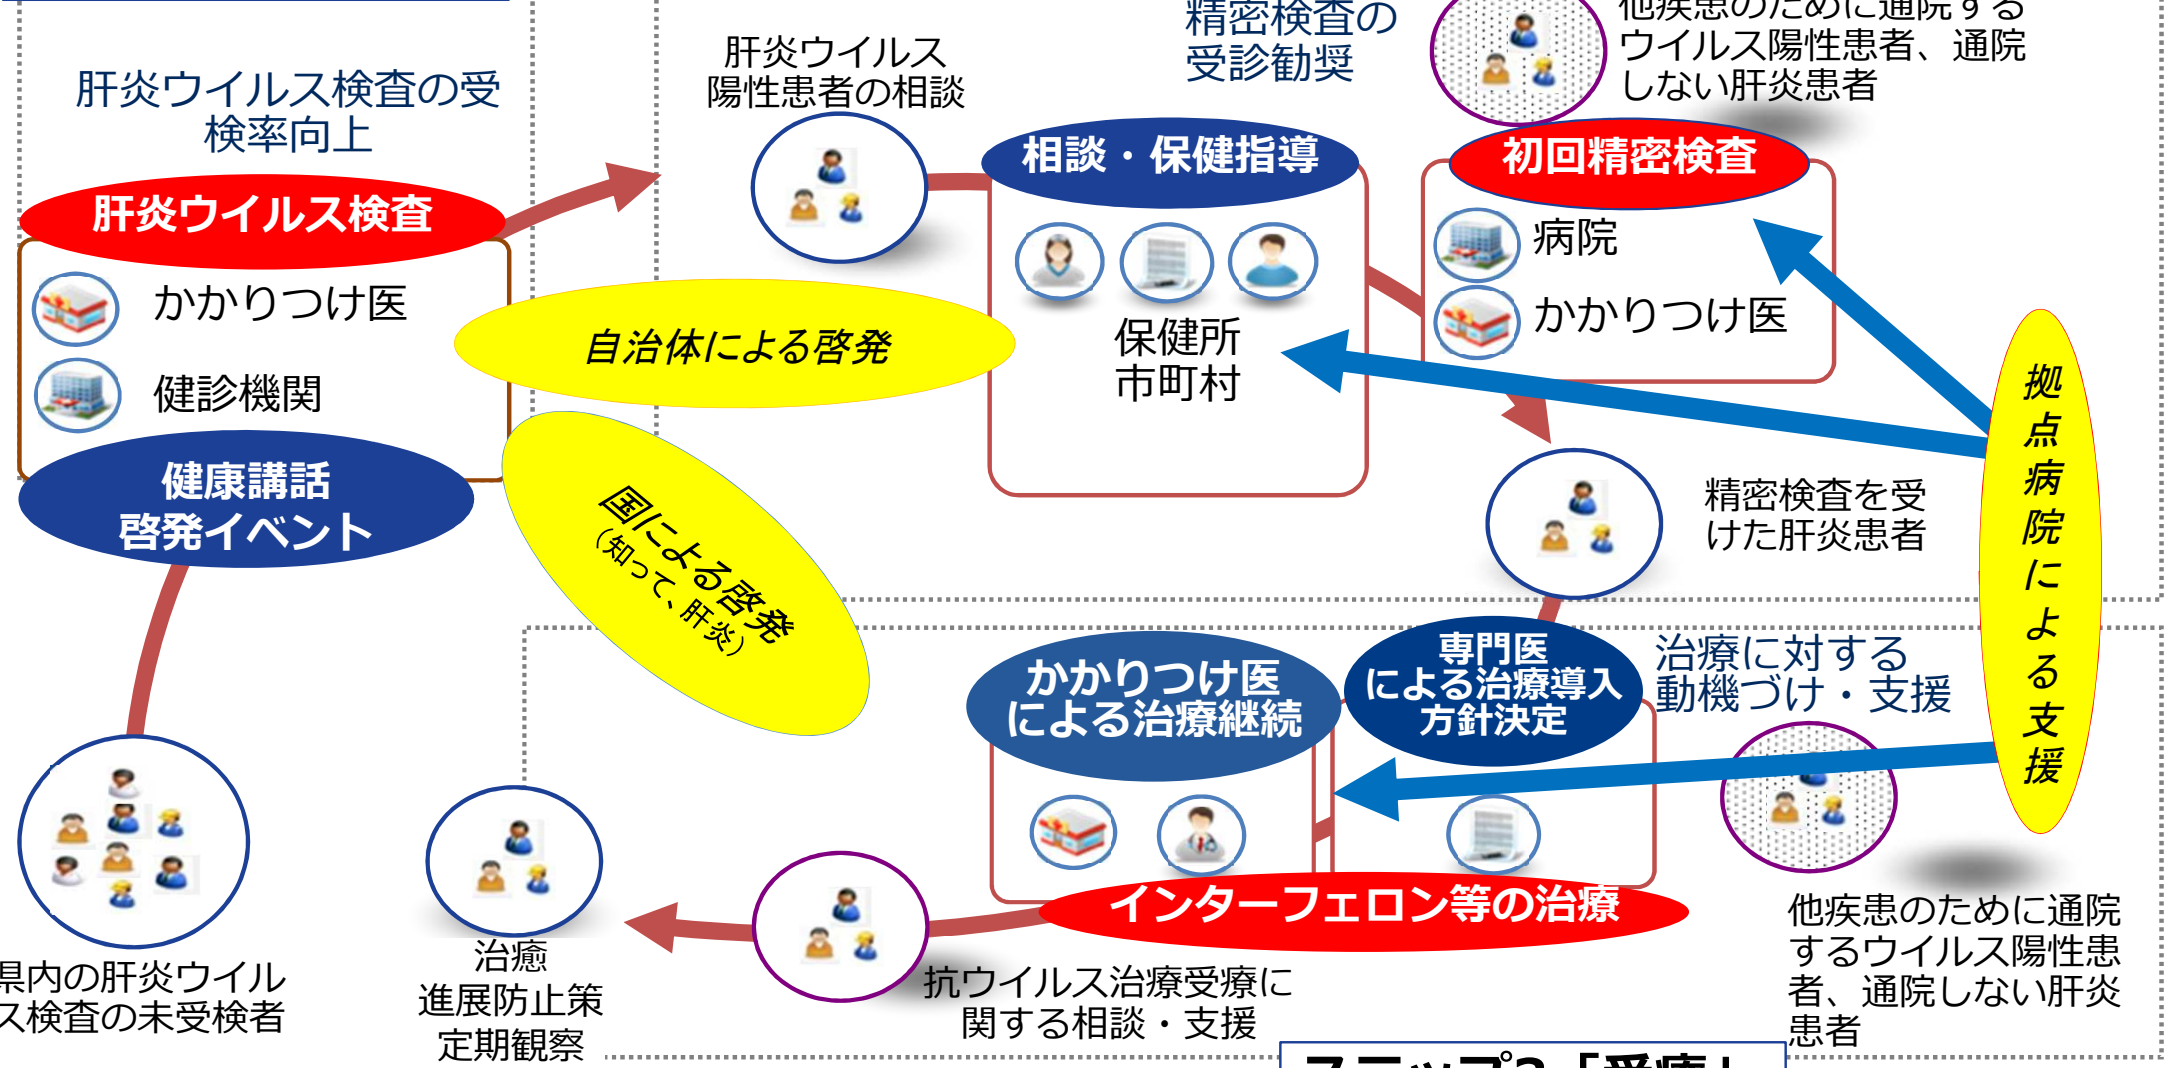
肝炎ウイルス検査の受検率向上

肝炎ウイルス
陽性患者の相談

精密検査の
受診勧奨

他疾患のために通院するウイルス陽性患者、通院しない肝炎患者

肝炎ウイルス検査

かかりつけ医

健診機関

相談・保健指導

保健所
市町村

初回精密検査

病院

かかりつけ医

自治体による啓発

健康講話
啓発イベント

国による啓発
（知って、肝炎）

拠点病院による支援

精密検査を受けた肝炎患者

専門医
による治療導入
方針決定

かかりつけ医
による治療継続

治療に対する
動機づけ・支援

インターフェロン等の治療

県内の肝炎ウイルス検査の未受検者

治癒
進展防止策
定期観察

抗ウイルス治療受療に
関する相談・支援

他疾患のために通院するウイルス陽性患者、通院しない肝炎患者

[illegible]